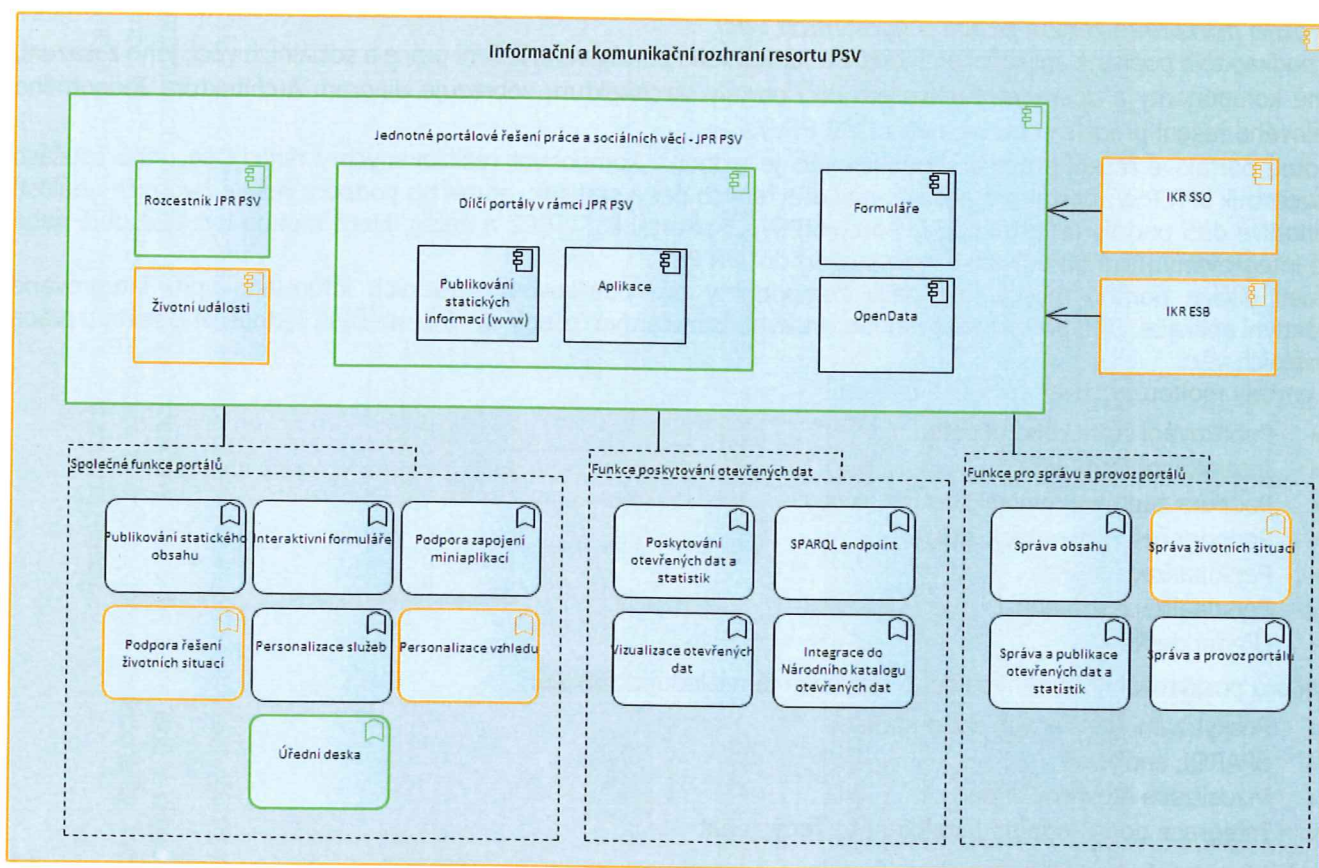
Informační a komunikační rozhraní resortu PSV

Jednotné portálové řešení práce a sociálních věcí - JPR PSV

Rozcestník JPR PSV

Životní události

Dílčí portály v rámci JPR PSV

Publikování statických informací (www)

Aplikace

Formuláře

OpenData

IKR SSO

IKR ESB

Společné funkce portálů

Publikování statického obsahu

Interaktivní formuláře

Podpora zapojení miniaplikací

Podpora řešení životních situací

Personalizace služeb

Personalizace vzhledu

Úřední deska

Funkce poskytování otevřených dat

Poskytování otevřených dat a statistik

SPARQL endpoint

Vizualizace otevřených dat

Integrace do Národního katalogu otevřených dat

Funkce pro správu a provoz portálů

Správa obsahu

Správa životních situací

Správa a publikace otevřených dat a statistik

Správa a provoz portálu